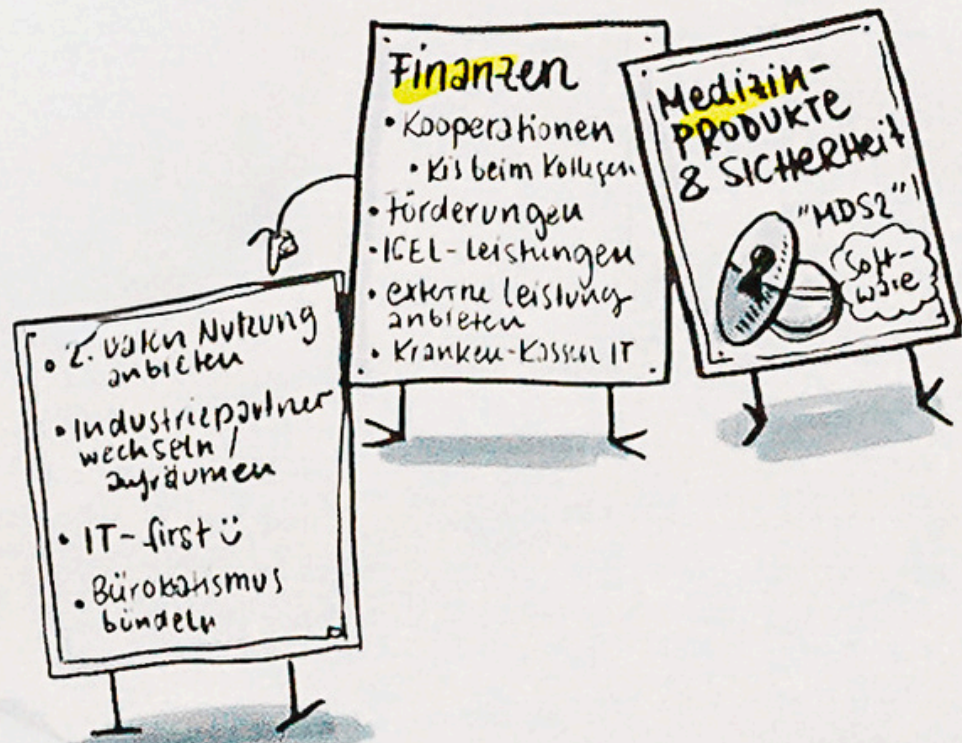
Finanzen
• Kooperationen
• KIS beim Kollegen
• Förderungen
• IGEL-Leistungen
• externe Leistung anbieten
• Kranken-Kassen IT

Medizin-PRODUKTE & SICHERHEIT
"MDS2"!
Soft-ware

• Z. Daten Nutzung anbieten
• Industriepartner wechseln / aufräumen
• IT-first ☺
• Bürokratismus bündeln